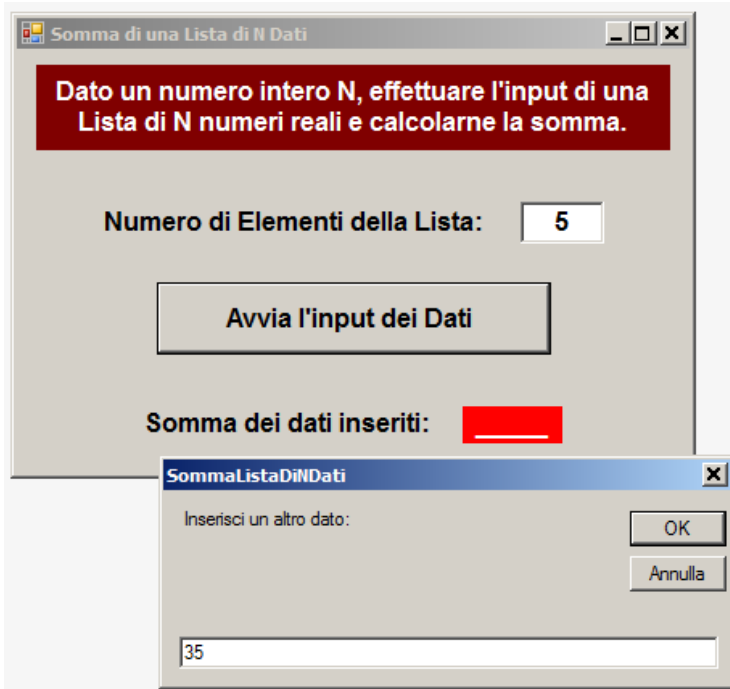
Somma di una Lista di N Dati

Dato un numero intero N, effettuare l'input di una Lista di N numeri reali e calcolarne la somma.

Numero di Elementi della Lista: 5

Avvia l'input dei Dati

Somma dei dati inseriti: _____

SommaListaDiNDati

Inserisci un altro dato:

OK

Annulla

35